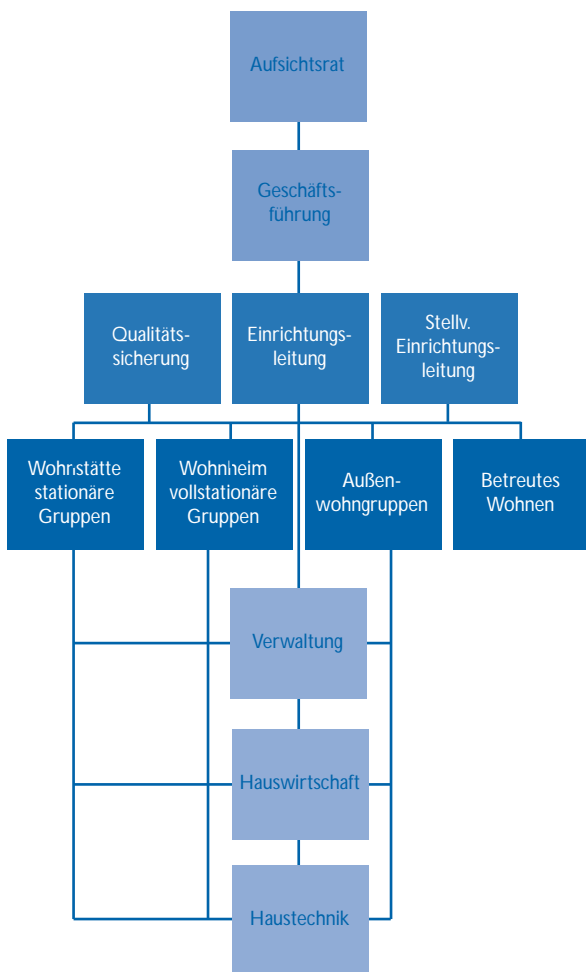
Aufsichtsrat

Geschäftsführung

Qualitätssicherung

Einrichtungsleitung

Stellv. Einrichtungsleitung

Wohnstätte stationäre Gruppen

Wohnheim vollstationäre Gruppen

Außenwohngruppen

Betreutes Wohnen

Verwaltung

Hauswirtschaft

Haustechnik